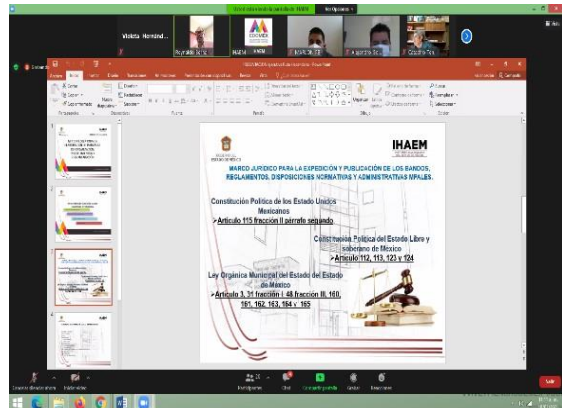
IHAEM

MARCO JURIDICO PARA LA EXPEDICIÓN Y PUBLICACIÓN DE LOS BANDOS, REGLAMENTOS, DISPOSICIONES NORMATIVAS Y ADMINISTRATIVAS MPALES.

Constitución Política de los Estado Unidos Mexicanos
➢Artículo 115 fracción II párrafe segundo

Constitución Política del Estado Libre y soberano de México
➢Artículo 112, 113, 123 y 124

Ley Orgánica Municipal del Estado de México
➢Artículo 3, 31 fracción I, 48 fracción III, 160, 161, 162, 163, 164 y 165

Violeta Hernánd...

Salir